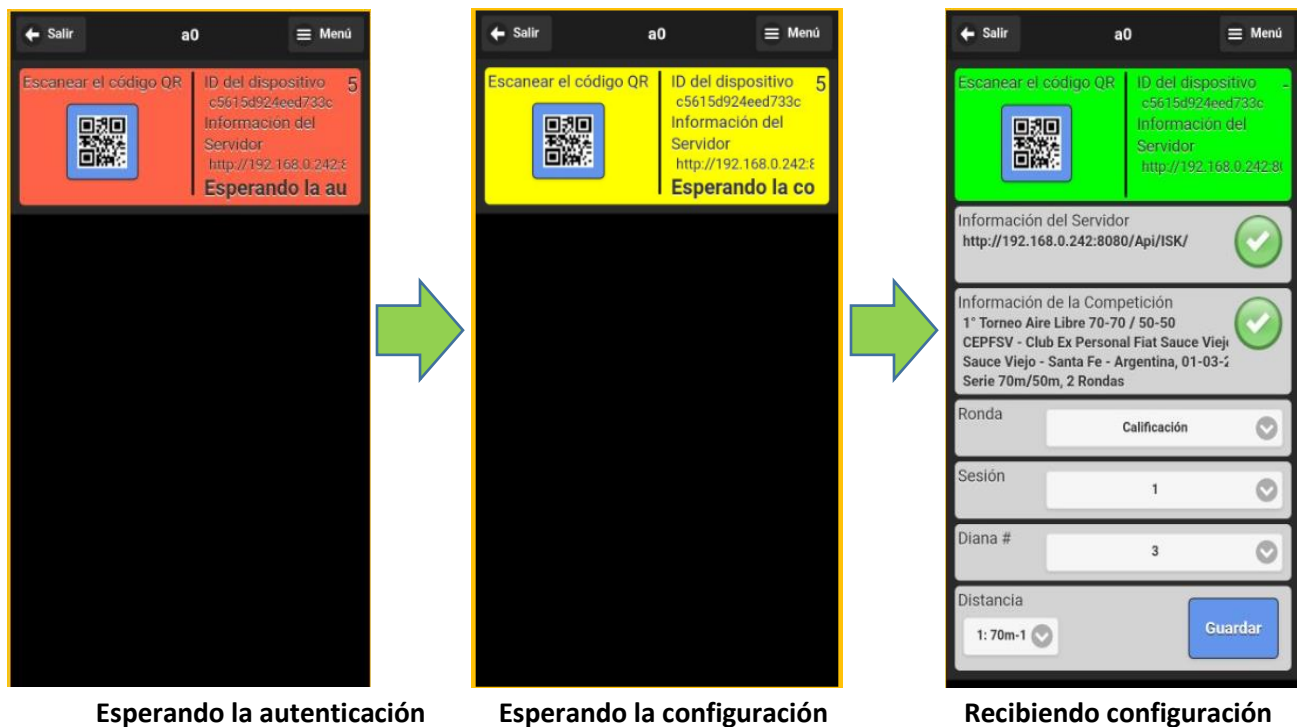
Salir
a0
Menú

Escanear el código QR
ID del dispositivo
5
c5615d924eed733c
Información del Servidor
http://192.168.0.242:8
Esperando la au

Esperando la autenticación

Salir
a0
Menú

Escanear el código QR
ID del dispositivo
5
c5615d924eed733c
Información del Servidor
http://192.168.0.242:8
Esperando la co

Esperando la configuración

Salir
a0
Menú

Escanear el código QR
ID del dispositivo
c5615d924eed733c
Información del Servidor
http://192.168.0.242:8

Información del Servidor
http://192.168.0.242:8080/Api/ISK/

Información de la Competición
1° Torneo Aire Libre 70-70 / 50-50
CEPFSV - Club Ex Personal Fiat Sauce Viej
Sauce Viejo - Santa Fe - Argentina, 01-03-2
Serie 70m/50m, 2 Rondas

Ronda
Calificación

Sesión
1

Diana #
3

Distancia
1: 70m-1
Guardar

Recibiendo configuración